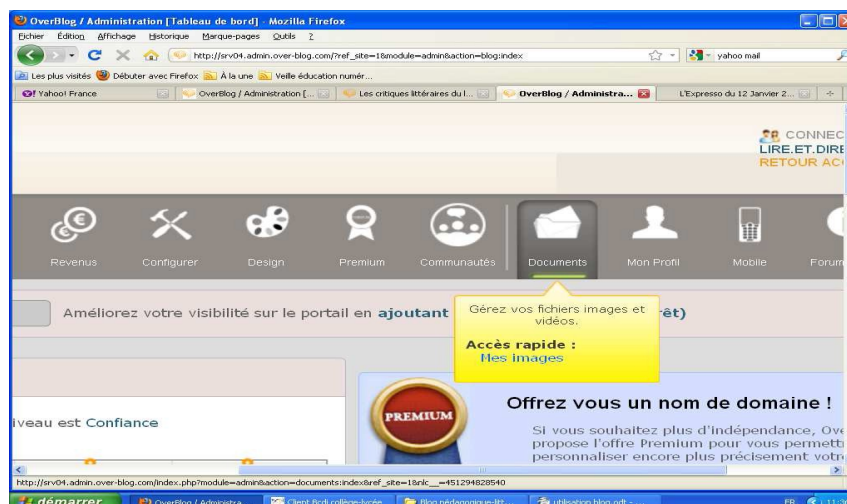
OverBlog / Administration [Tableau de bord] - Mozilla Firefox

Fichier Édition Affichage Historique Marque-pages Outils ?

http://srv04.admin.over-blog.com/?ref_site=1&module=admin&action=blog:index

yahoo mail

Les plus visités Débuter avec Firefox À la une Veille éducation numér...

Yahoo! France | OverBlog / Administration [... | Les critiques littéraires du l... | OverBlog / Administra... | L'Expresso du 12 Janvier 2...

CONNEC
LIRE.ET.DIRE
RETOUR AC

Revenus Configurer Design Premium Communautés Documents Mon Profil Mobile Forum

Améliorez votre visibilité sur le portail en ajoutant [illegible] rêt)

Gérez vos fichiers images et vidéos.

Accès rapide :
Mes images

iveau est Confiance

PREMIUM

Offrez vous un nom de domaine !

Si vous souhaitez plus d'indépendance, Ove propose l'offre Premium pour vous permett personnaliser encore plus précisément votr

http://srv04.admin.over-blog.com/index.php?module=admin&action=documents:index&ref_site=1&nlc__=451294828540

démarrer | OverBlog / Administra... | Client Bcdi collège-lycée | Blog pédagogique-litt... | utilisation blog.odt - ...

FR 11:3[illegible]